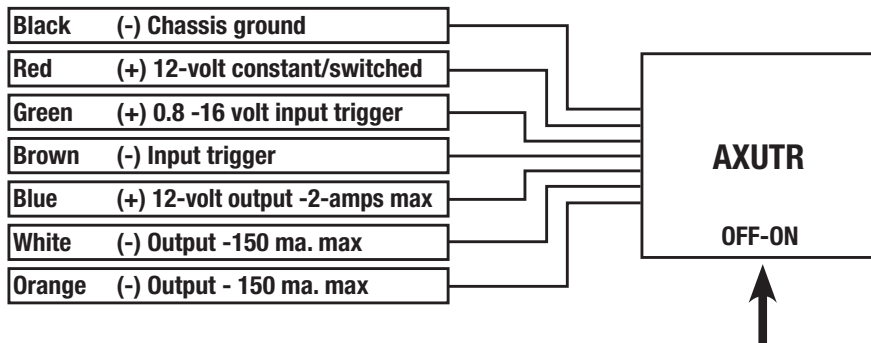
Black (-) Chassis ground
Red (+) 12-volt constant/switched
Green (+) 0.8 -16 volt input trigger
Brown (-) Input trigger
Blue (+) 12-volt output -2-amps max
White (-) Output -150 ma. max
Orange (-) Output - 150 ma. max

AXUTR
OFF-ON